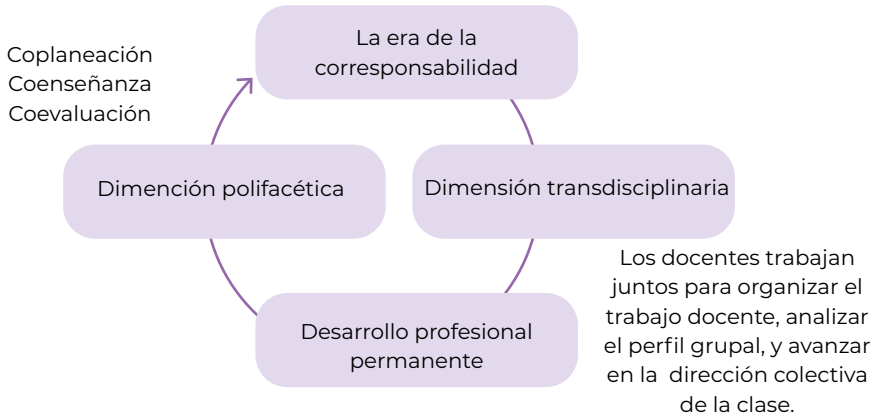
Coplaneación
Coenseñanza
Coevaluación

La era de la corresponsabilidad

Dimensión transdisciplinaria

Desarrollo profesional permanente

Dimención polifacética

Los docentes trabajan juntos para organizar el trabajo docente, analizar el perfil grupal, y avanzar en la dirección colectiva de la clase.